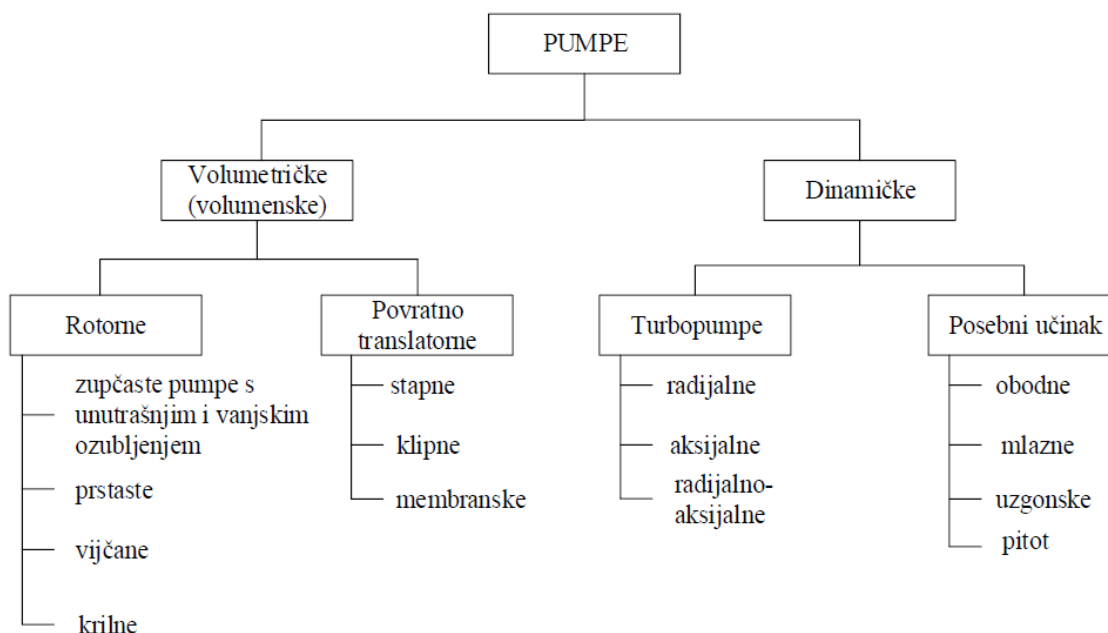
PUMPE

Volumetričke (volumenske)

Rotorne

zupčaste pumpe s unutrašnjim i vanjskim ozubljenjem

prstaste

vijčane

krilne

Povratno translatorne

stapne

klipne

membranske

Dinamičke

Turbopumpe

radijalne

aksijalne

radijalno-aksijalne

Posebni učinak

obodne

mlazne

uzgonske

pitot